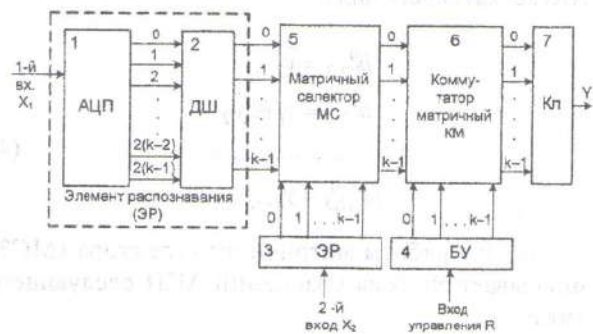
1-й вх. $X_1$

1
АЦП

0
1
2
.
.
.
2(k–2)
2(k–1)

2
ДШ

Элемент распознавания (ЭР)

0
1
.
.
.
k–1

5
Матричный селектор МС

0
1
.
.
.
k–1

6
Коммутатор матричный КМ

0
1
.
.
.
k–1

7
Кл

Y

0 1 . . . k–1

3 ЭР

2-й вход $X_2$

0 1 . . . k–1

4 БУ

Вход управления R